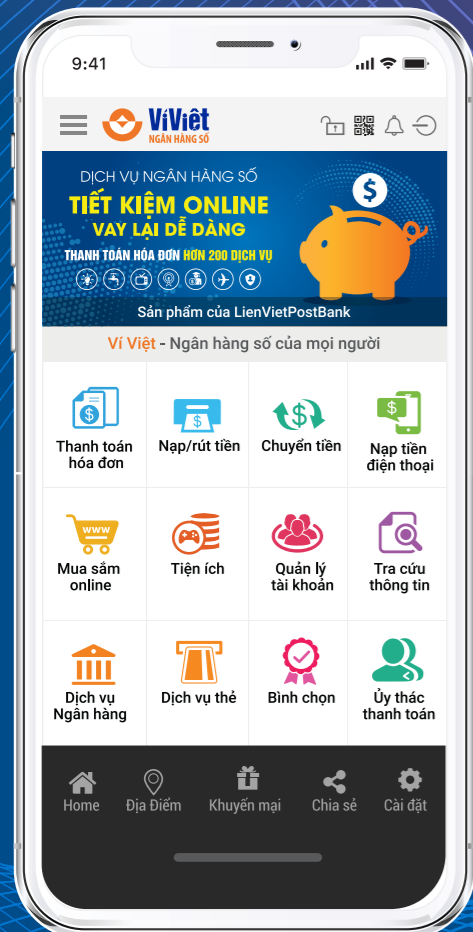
9:41

ViViệt
NGÂN HÀNG SỐ

DỊCH VỤ NGÂN HÀNG SỐ
TIẾT KIỆM ONLINE
VAY LẠI DỄ DÀNG
THANH TOÁN HÓA ĐƠN HƠN 200 DỊCH VỤ
Sản phẩm của LienVietPostBank

Ví Việt - Ngân hàng số của mọi người

Thanh toán hóa đơn
Nạp/rút tiền
Chuyển tiền
Nạp tiền điện thoại
Mua sắm online
Tiện ích
Quản lý tài khoản
Tra cứu thông tin
Dịch vụ Ngân hàng
Dịch vụ thẻ
Bình chọn
Ủy thác thanh toán

Home
Địa Điểm
Khuyến mại
Chia sẻ
Cài đặt